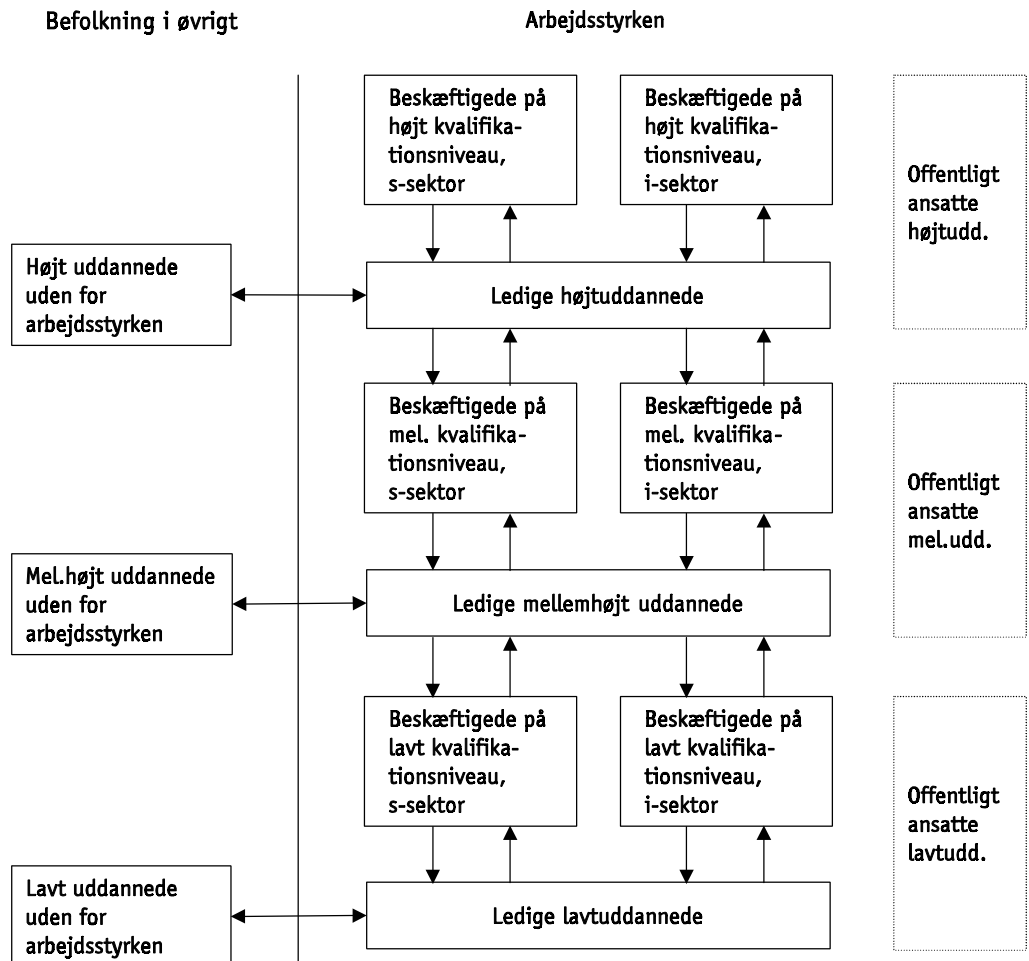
Befolkning i øvrigt

Arbejdsstyrken

Beskæftigede på højt kvalifikationsniveau, s-sektor

Beskæftigede på højt kvalifikationsniveau, i-sektor

Offentligt ansatte højtudd.

Højt uddannede uden for arbejdsstyrken

Ledige højtuddannede

Beskæftigede på mel. kvalifikationsniveau, s-sektor

Beskæftigede på mel. kvalifikationsniveau, i-sektor

Offentligt ansatte mel.udd.

Mel.højt uddannede uden for arbejdsstyrken

Ledige mellemhøjt uddannede

Beskæftigede på lavt kvalifikationsniveau, s-sektor

Beskæftigede på lavt kvalifikationsniveau, i-sektor

Offentligt ansatte lavtudd.

Lavt uddannede uden for arbejdsstyrken

Ledige lavtuddannede